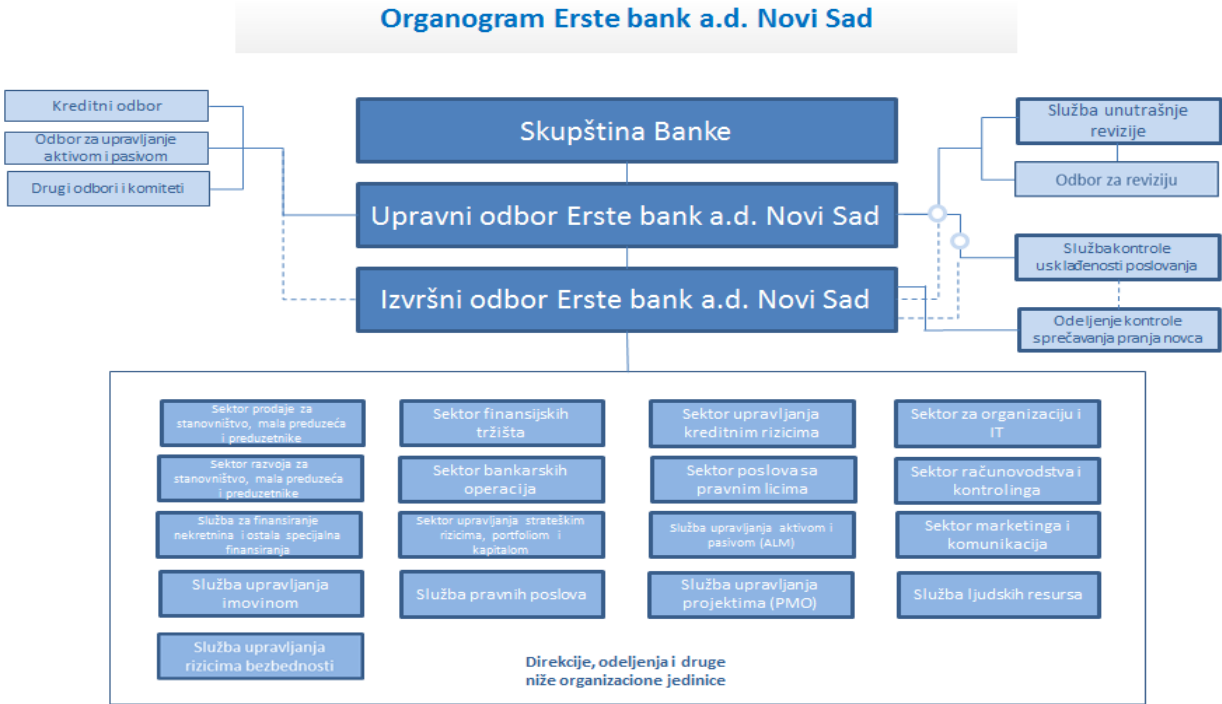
Organogram Erste bank a.d. Novi Sad

Kreditni odbor

Odbor za upravljanje aktivom i pasivom

Drugi odbori i komiteti

Skupština Banke

Upravni odbor Erste bank a.d. Novi Sad

Izvršni odbor Erste bank a.d. Novi Sad

Služba unutrašnje revizije

Odbor za reviziju

Službakontrole usklađenosti poslovanja

Odeljenje kontrole sprečavanja pranja novca

Sektor prodaje za stanovništvo, mala preduzeća i preduzetnike

Sektor finansijskih tržišta

Sektor upravljanja kreditnim rizicima

Sektor za organizaciju i IT

Sektor razvoja za stanovništvo, mala preduzeća i preduzetnike

Sektor bankarskih operacija

Sektor poslova sa pravnim licima

Sektor računovodstva i kontrolinga

Služba za finansiranje nekretnina i ostala specijalna finansiranja

Sektor upravljanja strateškim rizicima, portfoliom i kapitalom

Služba upravljanja aktivom i pasivom (ALM)

Sektor marketinga i komunikacija

Služba upravljanja imovinom

Služba pravnih poslova

Služba upravljanja projektima (PMO)

Služba ljudskih resursa

Služba upravljanja rizicima bezbednosti

Direkcije, odeljenja i druge niže organizacone jedinice